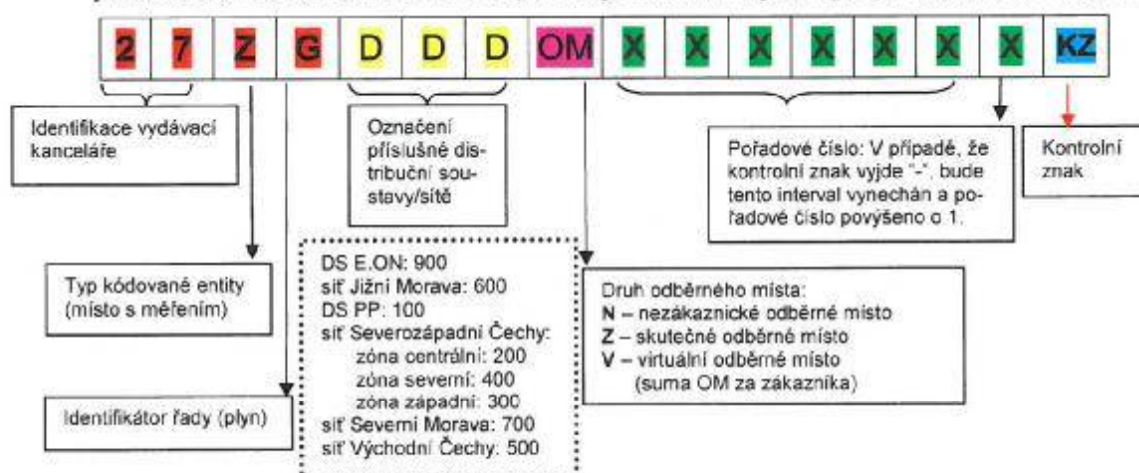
2 7 Z G D D D OM X X X X X X X KZ

Identifikace vydávací kanceláře

Označení příslušné distribuční soustavy/sítě

Pořadové číslo: V případě, že kontrolní znak vyjde "-", bude tento interval vynechán a pořadové číslo povýšeno o 1.

Kontrolní znak

Typ kódované entity (místo s měřením)

DS E.ON: 900
síť Jižní Morava: 600
DS PP: 100
síť Severozápadní Čechy:
zóna centrální: 200
zóna severní: 400
zóna západní: 300
síť Severní Morava: 700
síť Východní Čechy: 500

Druh odběrného místa:
N – nezákaznické odběrné místo
Z – skutečné odběrné místo
V – virtuální odběrné místo (suma OM za zákazníka)

Identifikátor řady (plyn)